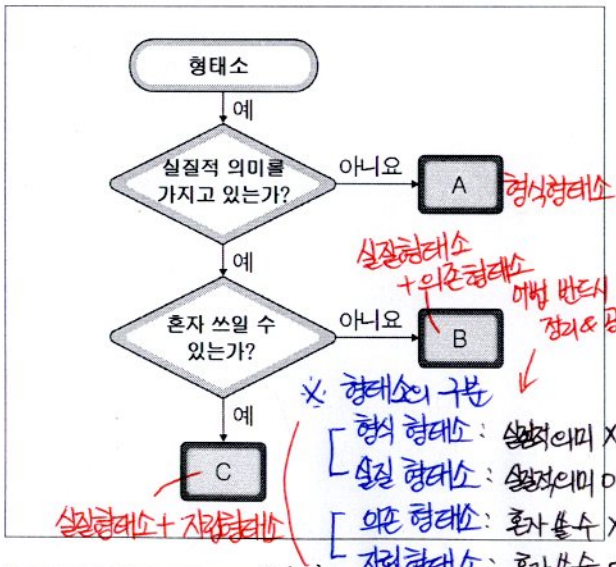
형태소

예

실질적 의미를 가지고 있는가?

아니요

A

형식형태소

예

실질형태소 + 의존형태소

어법 반드시 정리&공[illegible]

혼자 쓰일 수 있는가?

아니요

B

예

C

실질형태소 + 자립형태소

※ 형태소의 구분

형식 형태소: 실질적의미 X

실질 형태소: 실질적의미 O

의존 형태소: 혼자 쓸 수 X

자립 형태소: 혼자 쓸 수 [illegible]